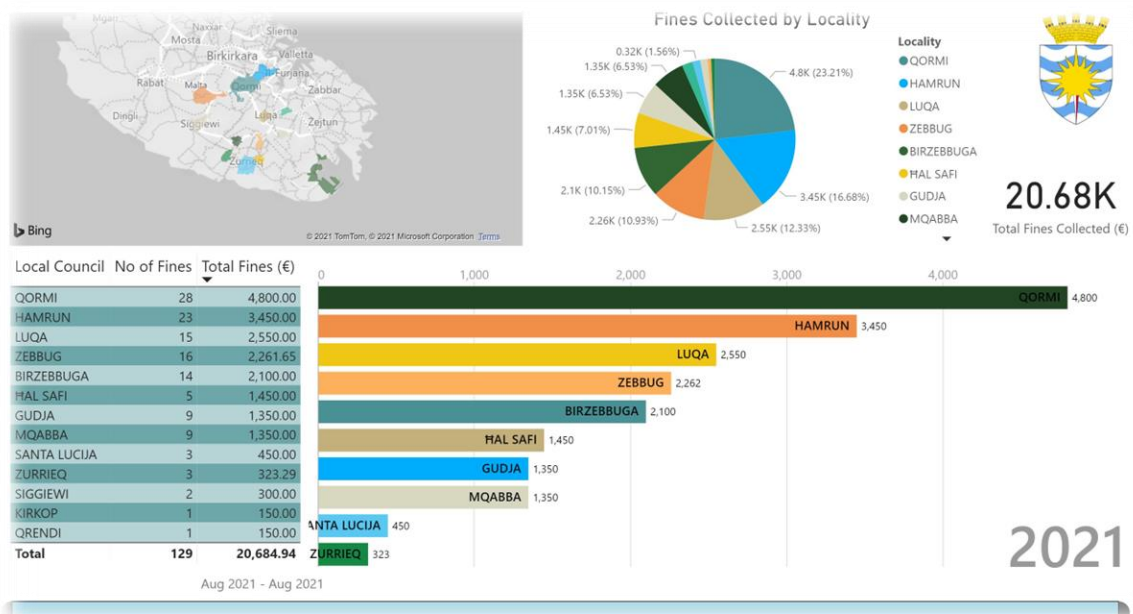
Naxxar
Sliema
Mosta
Birkirkara
Valletta
Furjana
Rabat
Malta
Qormi
Zabbar
Dingli
Siggiewi
Luqa
Zejtun
Zurrieq
Bing
© 2021 TomTom, © 2021 Microsoft Corporation Terms

Fines Collected by Locality

0.32K (1.56%)
1.35K (6.53%)
1.35K (6.53%)
1.45K (7.01%)
2.1K (10.15%)
2.26K (10.93%)
2.55K (12.33%)
3.45K (16.68%)
4.8K (23.21%)

Locality
QORMI
HAMRUN
LUQA
ZEBBUG
BIRZEBBUGA
ĦAL SAFI
GUDJA
MQABBA

20.68K
Total Fines Collected (€)

| Local Council | No of Fines | Total Fines (€) |
|---|---|---|
| QORMI | 28 | 4,800.00 |
| HAMRUN | 23 | 3,450.00 |
| LUQA | 15 | 2,550.00 |
| ZEBBUG | 16 | 2,261.65 |
| BIRZEBBUGA | 14 | 2,100.00 |
| ĦAL SAFI | 5 | 1,450.00 |
| GUDJA | 9 | 1,350.00 |
| MQABBA | 9 | 1,350.00 |
| SANTA LUCIJA | 3 | 450.00 |
| ZURRIEQ | 3 | 323.29 |
| SIGGIEWI | 2 | 300.00 |
| KIRKOP | 1 | 150.00 |
| QRENDI | 1 | 150.00 |
| Total | 129 | 20,684.94 |

Aug 2021 - Aug 2021

0
1,000
2,000
3,000
4,000

QORMI 4,800
HAMRUN 3,450
LUQA 2,550
ZEBBUG 2,262
BIRZEBBUGA 2,100
ĦAL SAFI 1,450
GUDJA 1,350
MQABBA 1,350
NTA LUCIJA 450
ZURRIEQ 323

2021